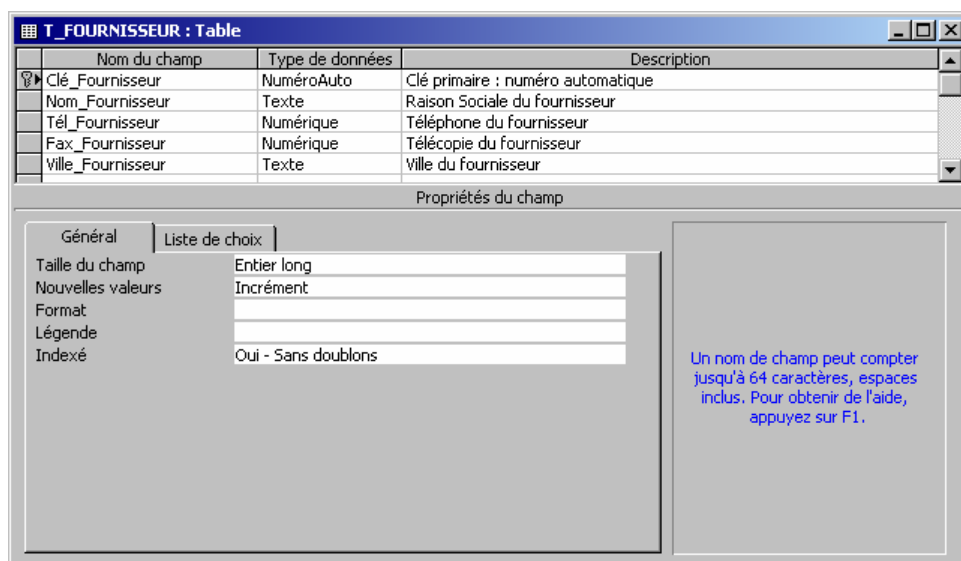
T_FOURNISSEUR : Table

| Nom du champ | Type de données | Description |
|---|---|---|
| Clé_Fournisseur | NuméroAuto | Clé primaire : numéro automatique |
| Nom_Fournisseur | Texte | Raison Sociale du fournisseur |
| Tél_Fournisseur | Numérique | Téléphone du fournisseur |
| Fax_Fournisseur | Numérique | Télécopie du fournisseur |
| Ville_Fournisseur | Texte | Ville du fournisseur |

Propriétés du champ

Général | Liste de choix

| | |
|---|---|
| Taille du champ | Entier long |
| Nouvelles valeurs | Incrément |
| Format | |
| Légende | |
| Indexé | Oui - Sans doublons |

Un nom de champ peut compter jusqu'à 64 caractères, espaces inclus. Pour obtenir de l'aide, appuyez sur F1.